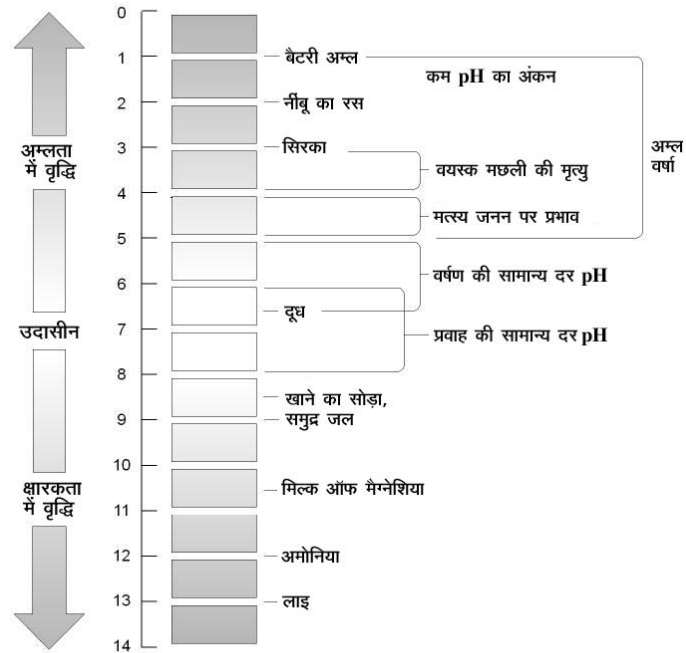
अम्लता में वृद्धि

उदासीन

क्षारकता में वृद्धि

0
1 बैटरी अम्ल
2 नींबू का रस
3 सिरका
4
5
6
7 दूध
8
9 खाने का सोड़ा, समुद्र जल
10
11 मिल्क ऑफ मैग्नेशिया
12 अमोनिया
13 लाइ
14

कम pH का अंकन

अम्ल वर्षा

वयस्क मछली की मृत्यु

मत्स्य जनन पर प्रभाव

वर्षण की सामान्य दर pH

प्रवाह की सामान्य दर pH